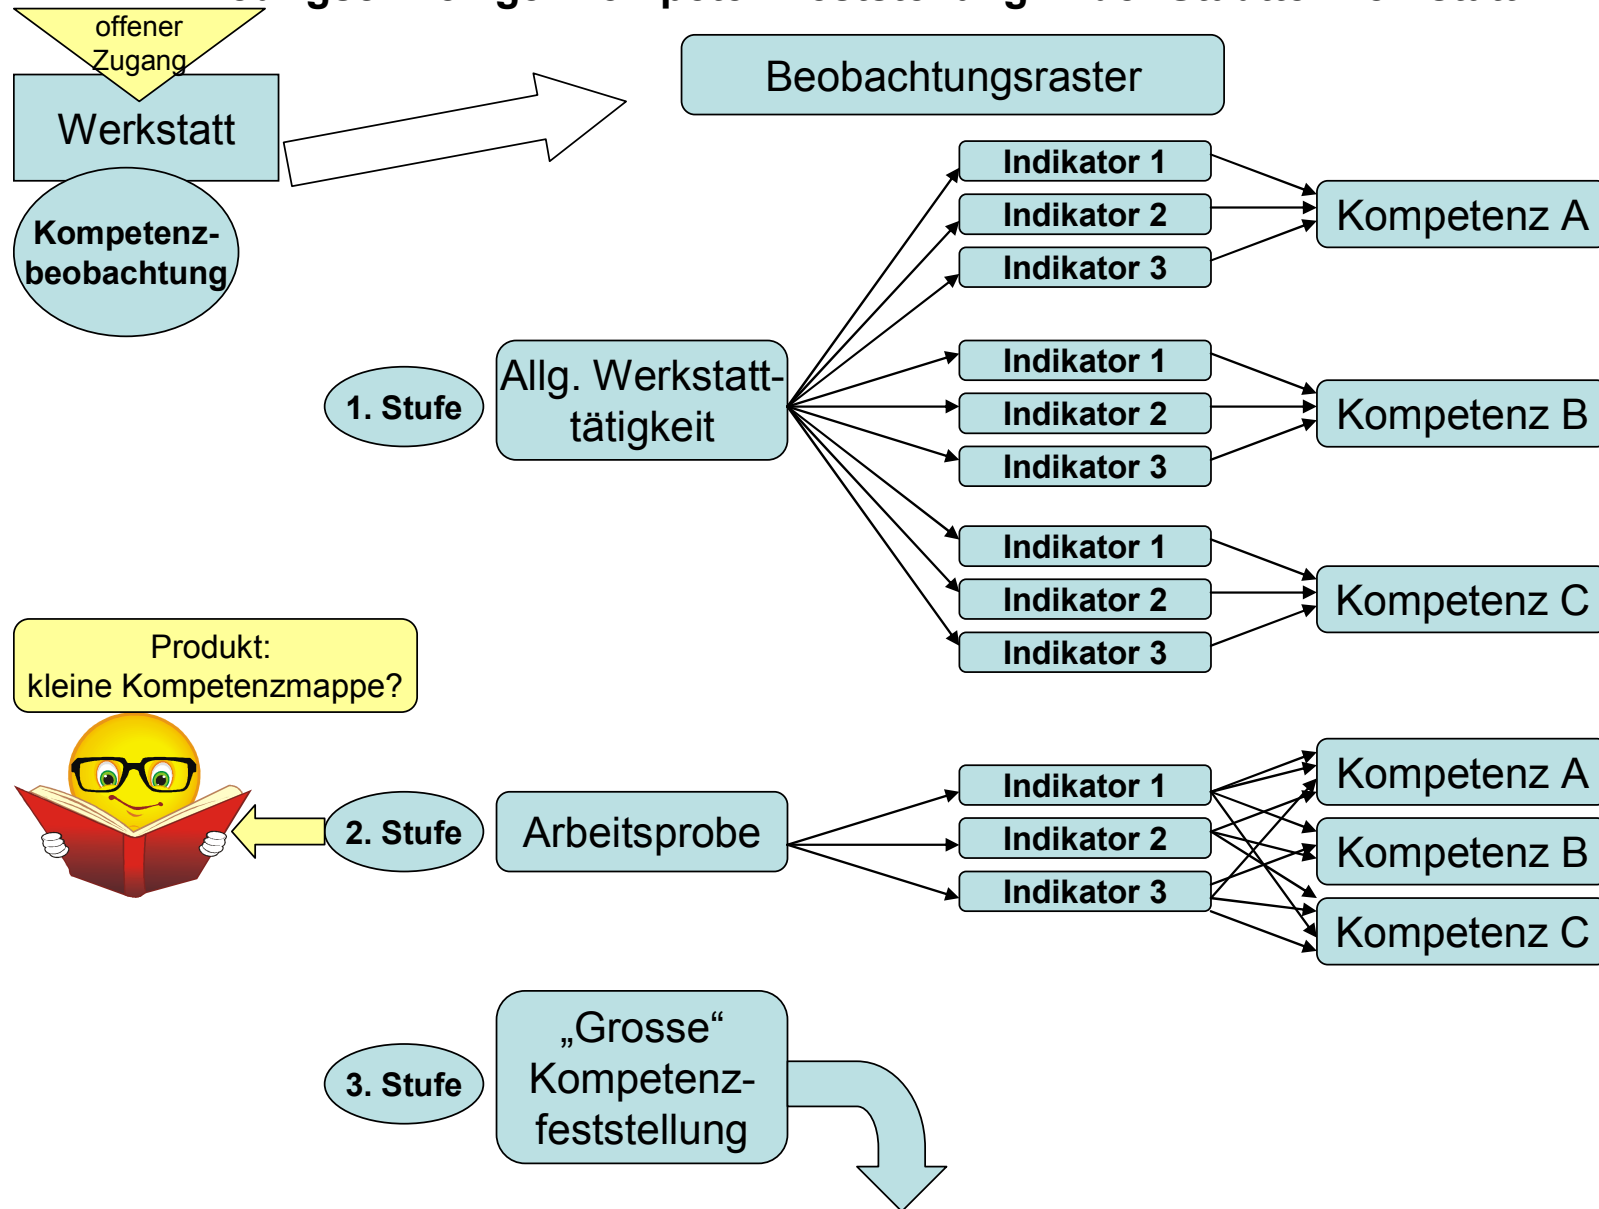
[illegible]

offener Zugang

Werkstatt

Kompetenz-beobachtung

Beobachtungsraster

Indikator 1
Indikator 2
Indikator 3

Kompetenz A

1. Stufe

Allg. Werkstatt-tätigkeit

Indikator 1
Indikator 2
Indikator 3

Kompetenz B

Indikator 1
Indikator 2
Indikator 3

Kompetenz C

Produkt:
kleine Kompetenzmappe?

2. Stufe

Arbeitsprobe

Indikator 1
Indikator 2
Indikator 3

Kompetenz A
Kompetenz B
Kompetenz C

3. Stufe

„Grosse“ Kompetenz-feststellung